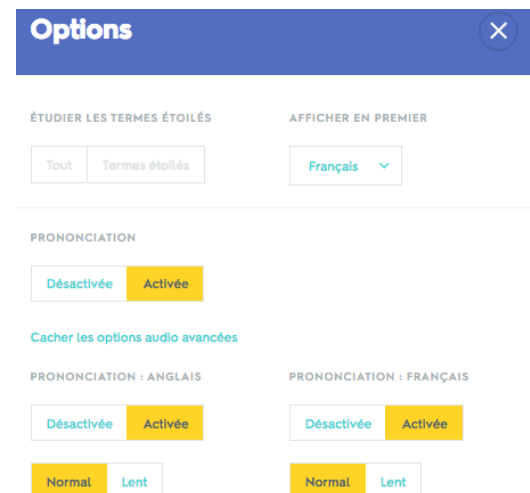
Options

ÉTUDIER LES TERMES ÉTOILÉS

Tout | Termes étoilés

AFFICHER EN PREMIER

Français

PRONONCIATION

Désactivée | Activée

Cacher les options audio avancées

PRONONCIATION : ANGLAIS

Désactivée | Activée

Normal | Lent

PRONONCIATION : FRANÇAIS

Désactivée | Activée

Normal | Lent